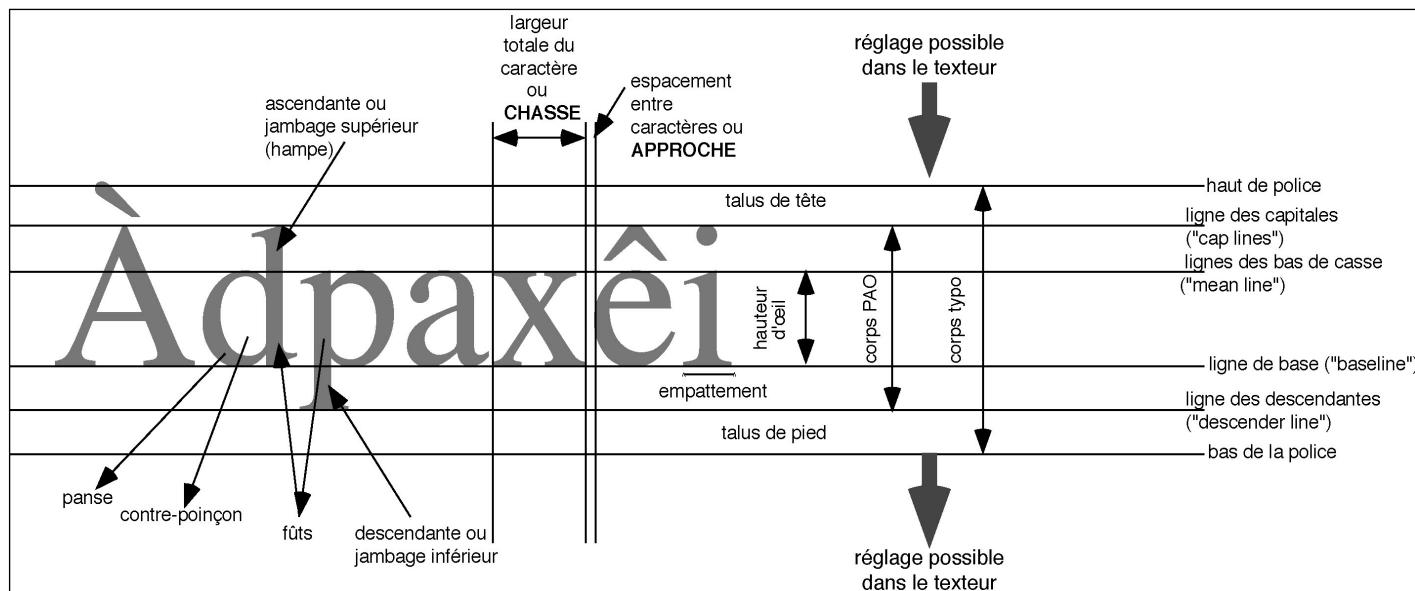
largeur totale du caractère ou **CHASSE**

espacement entre caractères ou **APPROCHE**

réglage possible dans le texteur

ascendante ou jambage supérieur (hampe)

Àdpaxêi

haut de police

talus de tête

ligne des capitales ("cap lines")

lignes des bas de casse ("mean line")

hauteur d'œil

corps PAO

corps typo

ligne de base ("baseline")

empattement

ligne des descendantes ("descender line")

talus de pied

bas de la police

panse

contre-poinçon

fûts

descendante ou jambage inférieur

réglage possible dans le texteur